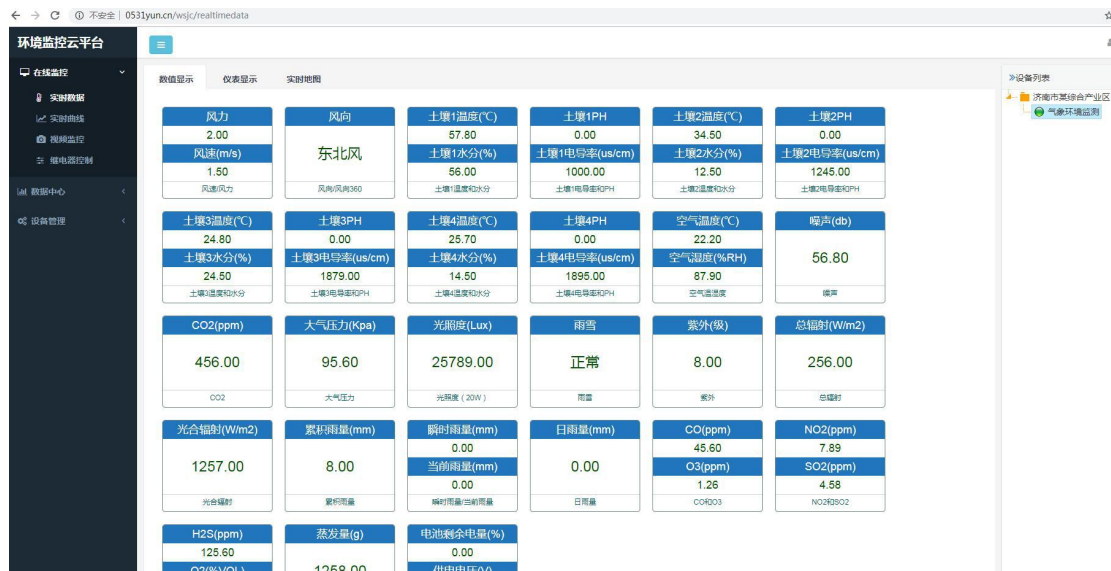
← → C ⓘ 不安全 | 0531yun.cn/wsjc/realtimedata

环境监控云平台

在线监控
实时数据
实时曲线
视频监控
继电器控制
数据中心
设备管理

数值显示 仪表显示 实时地图

»设备列表
济南市某综合产业区
气象环境监测

风力
2.00
风速(m/s)
1.50
风速风力

风向
东北风
风向/风向360

土壤1温度(℃)
57.80
土壤1水分(%)
56.00
土壤1温度和水分

土壤1PH
0.00
土壤1电导率(us/cm)
1000.00
土壤1电导率和PH

土壤2温度(℃)
34.50
土壤2水分(%)
12.50
土壤2温度和水分

土壤2PH
0.00
土壤2电导率(us/cm)
1245.00
土壤2电导率和PH

土壤3温度(℃)
24.80
土壤3水分(%)
24.50
土壤3温度和水分

土壤3PH
0.00
土壤3电导率(us/cm)
1879.00
土壤3电导率和PH

土壤4温度(℃)
25.70
土壤4水分(%)
14.50
土壤4温度和水分

土壤4PH
0.00
土壤4电导率(us/cm)
1895.00
土壤4电导率和PH

空气温度(℃)
22.20
空气湿度(%RH)
87.90
空气温湿度

噪声(db)
56.80
噪声

CO2(ppm)
456.00
CO2

大气压力(Kpa)
95.60
大气压力

光照度(Lux)
25789.00
光照度（20W）

雨雪
正常
雨雪

紫外(级)
8.00
紫外

总辐射(W/m2)
256.00
总辐射

光合辐射(W/m2)
1257.00
光合辐射

累积雨量(mm)
8.00
累积雨量

瞬时雨量(mm)
0.00
当前雨量(mm)
0.00
瞬时雨量/当前雨量

日雨量(mm)
0.00
日雨量

CO(ppm)
45.60
O3(ppm)
1.26
CO和O3

NO2(ppm)
7.89
SO2(ppm)
4.58
NO2和SO2

H2S(ppm)
125.60
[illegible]

蒸发量(g)
1258.00

电池剩余电量(%)
0.00
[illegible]